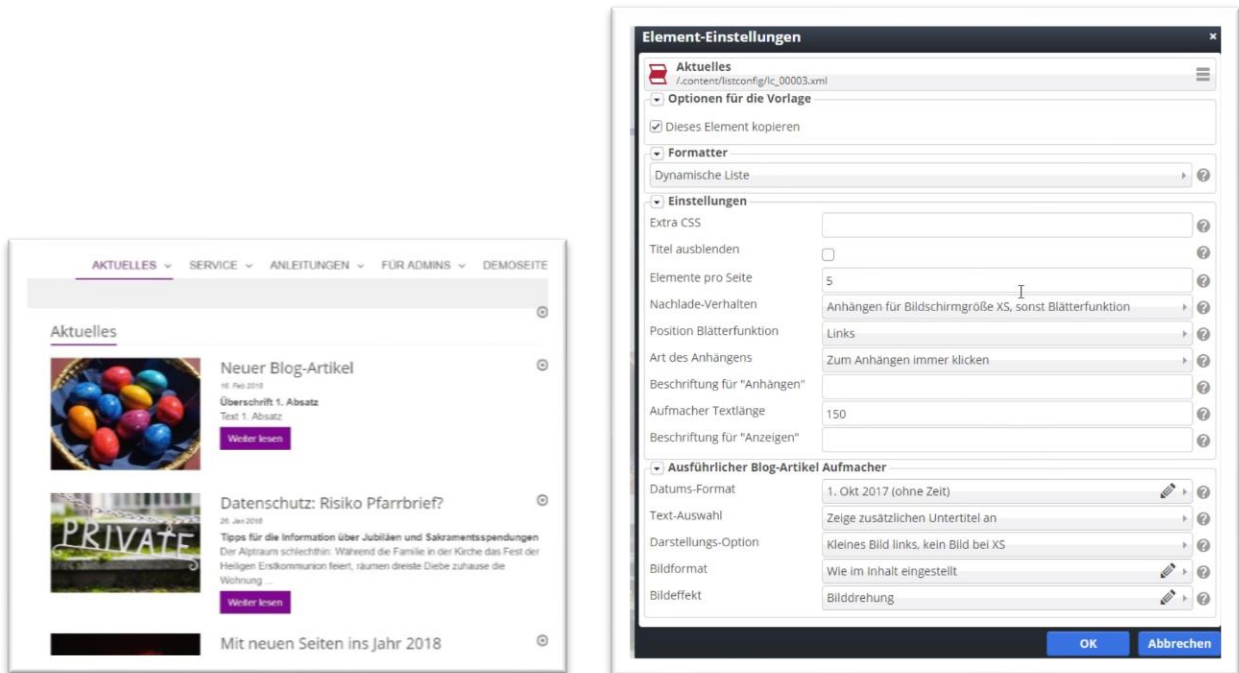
AKTUELLES ⌄ SERVICE ⌄ ANLEITUNGEN ⌄ FÜR ADMINS ⌄ DEMOSEITE

Aktuelles

PRIVATE

Neuer Blog-Artikel
16. Feb 2018
Überschrift 1. Absatz
Text 1. Absatz
Weiter lesen

Datenschutz: Risiko Pfarrbrief?
26. Jan 2018
Tipps für die Information über Jubiläen und Sakramentsspendungen
Der Alptraum schlechthin: Während die Familie in der Kirche das Fest der Heiligen Erstkommunion feiert, räumen dreiste Diebe zuhause die Wohnung ...
Weiter lesen

Mit neuen Seiten ins Jahr 2018

Element-Einstellungen ×

Aktuelles
/.content/listconfig/lc_00003.xml

Optionen für die Vorlage
Dieses Element kopieren

Formatter
Dynamische Liste

Einstellungen

| | |
|---|---|
| Extra CSS | |
| Titel ausblenden | |
| Elemente pro Seite | 5 |
| Nachlade-Verhalten | Anhängen für Bildschirmgröße XS, sonst Blätterfunktion |
| Position Blätterfunktion | Links |
| Art des Anhängens | Zum Anhängen immer klicken |
| Beschriftung für "Anhängen" | |
| Aufmacher Textlänge | 150 |
| Beschriftung für "Anzeigen" | |

Ausführlicher Blog-Artikel Aufmacher

| | |
|---|---|
| Datums-Format | 1. Okt 2017 (ohne Zeit) |
| Text-Auswahl | Zeige zusätzlichen Untertitel an |
| Darstellungs-Option | Kleines Bild links, kein Bild bei XS |
| Bildformat | Wie im Inhalt eingestellt |
| Bildeffekt | Bilddrehung |

OK Abbrechen